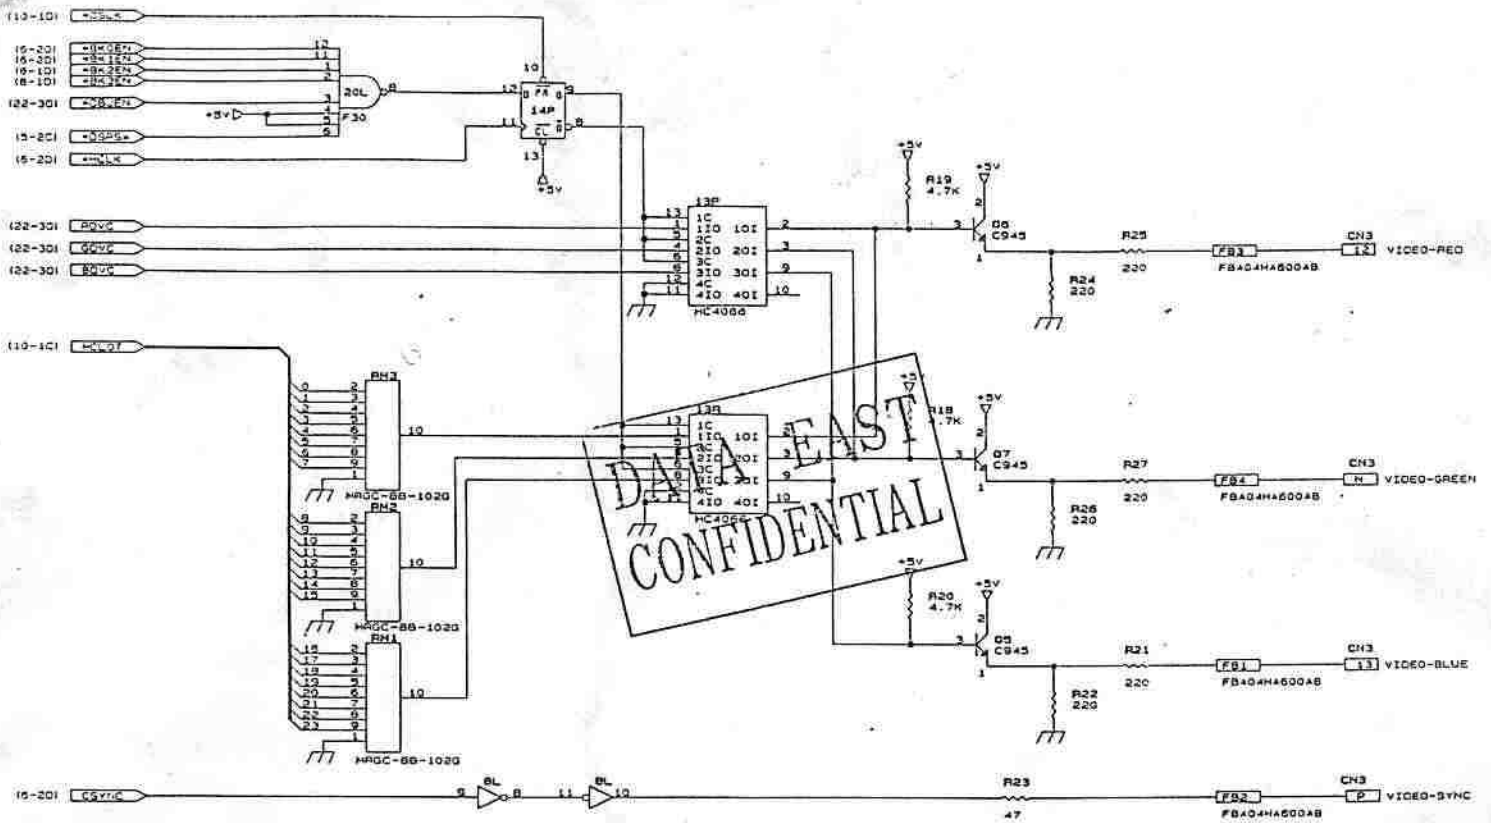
(10-10) *DSLK
(6-20) *BK0EN
(6-20) *BK1EN
(6-10) *BK2EN
(8-10) *BK3EN
(22-30) *OBJEN
+5V
(5-20) *DSPS*
(5-20) *CLK
12
11
1
2
20L
8
3
4
5
6
F30
10
12
D PR Q
14P
9
11
CL Q
8
13
+5V
(22-30) ROVC
(22-30) GOVC
(22-30) BOVC
13P
13
1C
1IO 1OI
2
5
2C
4
2IO 2OI
3
6
3C
8
3IO 3OI
9
12
4C
11
4IO 4OI
10
HC4066
+5V
R19
4.7K
+5V
3
2
Q6
C945
1
R25
220
FB3
FBA04HA600AB
CN3
12
VIDEO-RED
R24
220
(10-10) HCLOT
RM3
0
1
2
3
4
5
6
7
2
3
4
5
6
7
8
9
1
10
MRGC-88-102G
RM2
8
9
10
11
12
13
14
15
2
3
4
5
6
7
8
9
1
10
MRGC-88-102G
RM1
16
17
18
19
20
21
22
23
2
3
4
5
6
7
8
9
1
10
MRGC-88-102G
13R
13
1C
1IO 1OI
2
5
2C
4
2IO 2OI
3
6
3C
8
3IO 3OI
9
12
4C
11
4IO 4OI
10
HC4066
+5V
R18
4.7K
+5V
2
3
Q7
C945
1
R27
220
FB4
FBA04HA600AB
CN3
N
VIDEO-GREEN
R26
220
DATA EAST
CONFIDENTIAL
+5V
R20
4.7K
+5V
3
2
Q5
C945
1
R21
220
FB1
FBA04HA600AB
CN3
13
VIDEO-BLUE
R22
220
(5-20) CSYNC
8L
9
8
8L
11
10
R23
47
FB2
FBA04HA600AB
CN3
P
VIDEO-SYNC